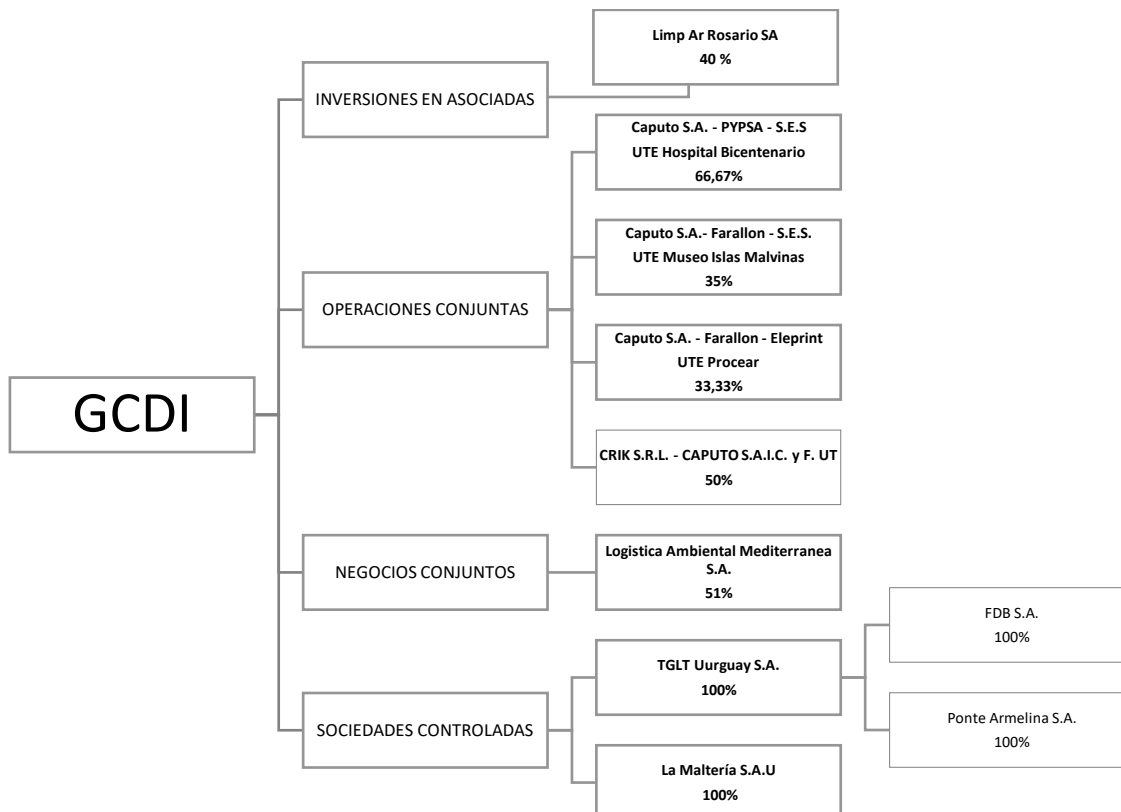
GCDI

INVERSIONES EN ASOCIADAS

Limp Ar Rosario SA
40 %

OPERACIONES CONJUNTAS

Caputo S.A. - PYPSA - S.E.S
UTE Hospital Bicentenario
66,67%

Caputo S.A.- Farallon - S.E.S.
UTE Museo Islas Malvinas
35%

Caputo S.A. - Farallon - Eleprint
UTE Procear
33,33%

CRIK S.R.L. - CAPUTO S.A.I.C. y F. UT
50%

NEGOCIOS CONJUNTOS

Logistica Ambiental Mediterranea S.A.
51%

SOCIEDADES CONTROLADAS

TGLT Uurguay S.A.
100%

FDB S.A.
100%

Ponte Armelina S.A.
100%

La Maltería S.A.U
100%